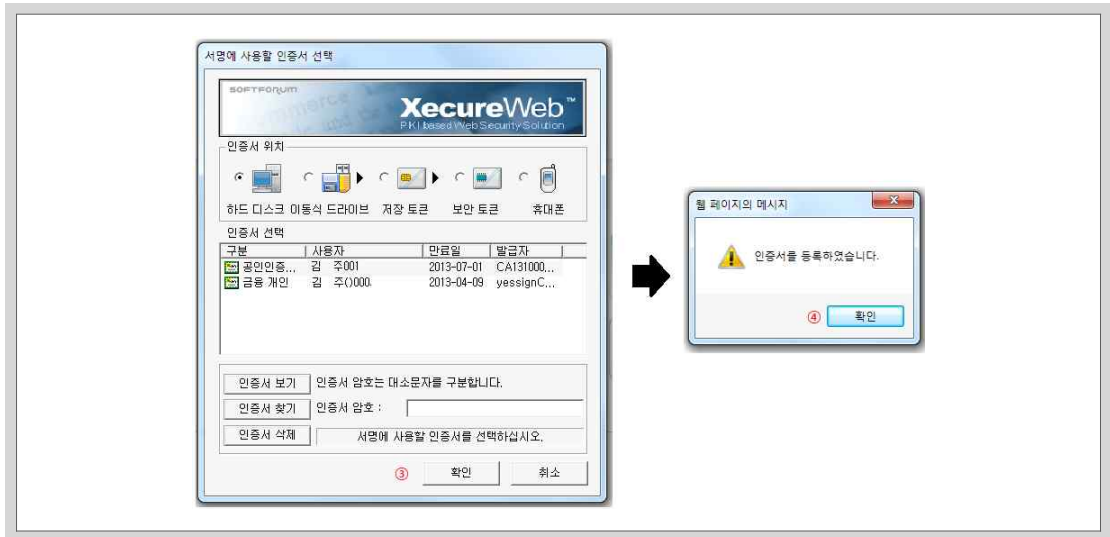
서명에 사용할 인증서 선택

SOFTFORUM
XecureWeb™
PKI based Web Security Solution

인증서 위치

하드 디스크 이동식 드라이브 저장 토큰 보안 토큰 휴대폰

인증서 선택

| 구분 | 사용자 | 만료일 | 발급자 |
|---|---|---|---|
| 공인인증... | 김 주001 | 2013-07-01 | CA131000... |
| 금융 개인 | 김 주()000. | 2013-04-09 | yessignC... |

인증서 보기 인증서 암호는 대소문자를 구분합니다.

인증서 찾기 인증서 암호 :

인증서 삭제 서명에 사용할 인증서를 선택하십시오.

③ 확인 취소

웹 페이지의 메시지

인증서를 등록하였습니다.

④ 확인